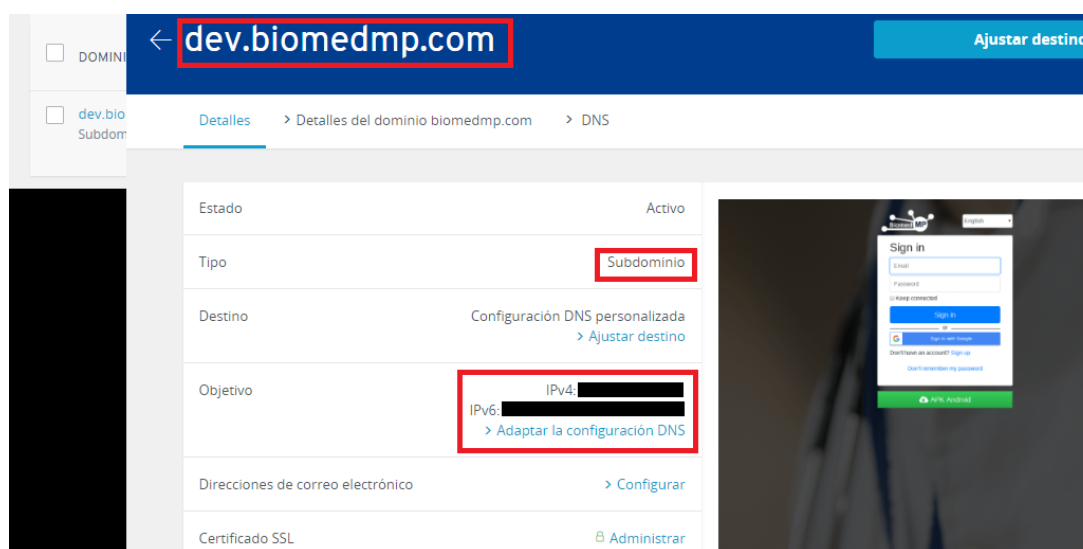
DOMINI

dev.bio
Subdom

← dev.biomedmp.com

Ajustar destino

Detalles > Detalles del dominio biomedmp.com > DNS

| | |
|---|---|
| Estado | Activo |
| Tipo | Subdominio |
| Destino | Configuración DNS personalizada > Ajustar destino |
| Objetivo | IPv4: IPv6: > Adaptar la configuración DNS |
| Direcciones de correo electrónico | > Configurar |
| Certificado SSL | Administrar |

BiomedMP English

Sign in

Email

Password

Keep connected

Sign in

or

Sign in with Google

Don't have an account? Sign up

Don't remember my password

APK Android